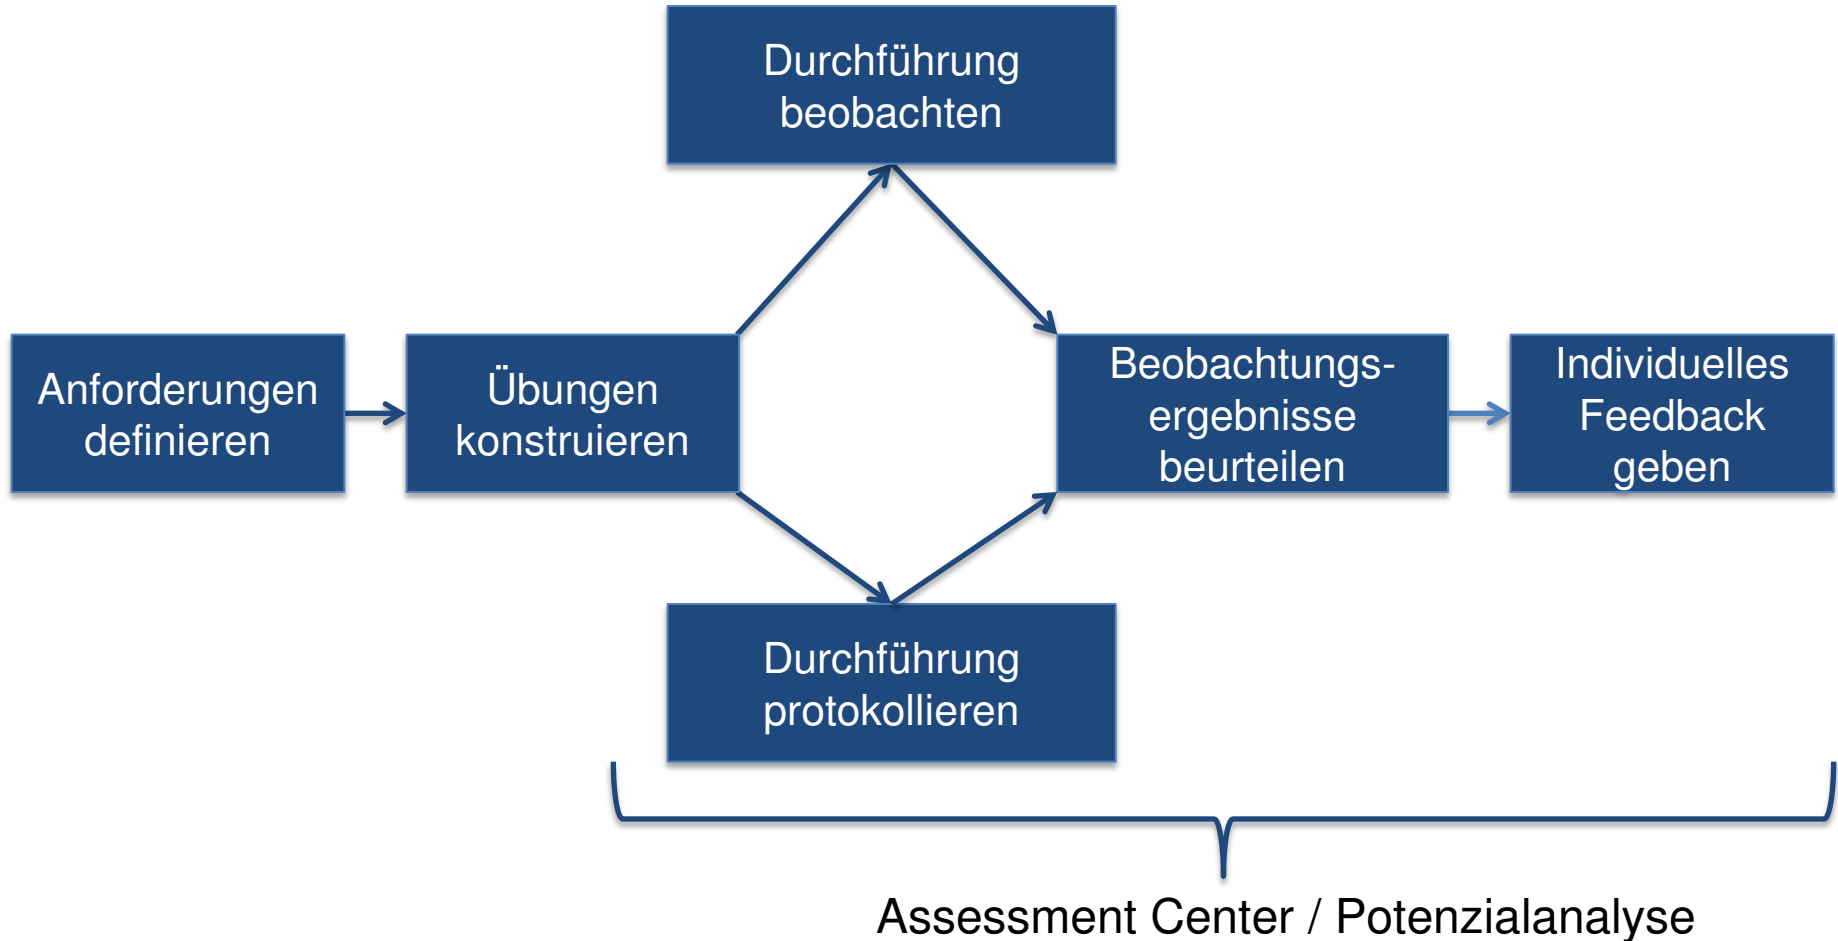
Anforderungen definieren

Übungen konstruieren

Durchführung beobachten

Durchführung protokollieren

Beobachtungsergebnisse beurteilen

Individuelles Feedback geben

Assessment Center / Potenzialanalyse